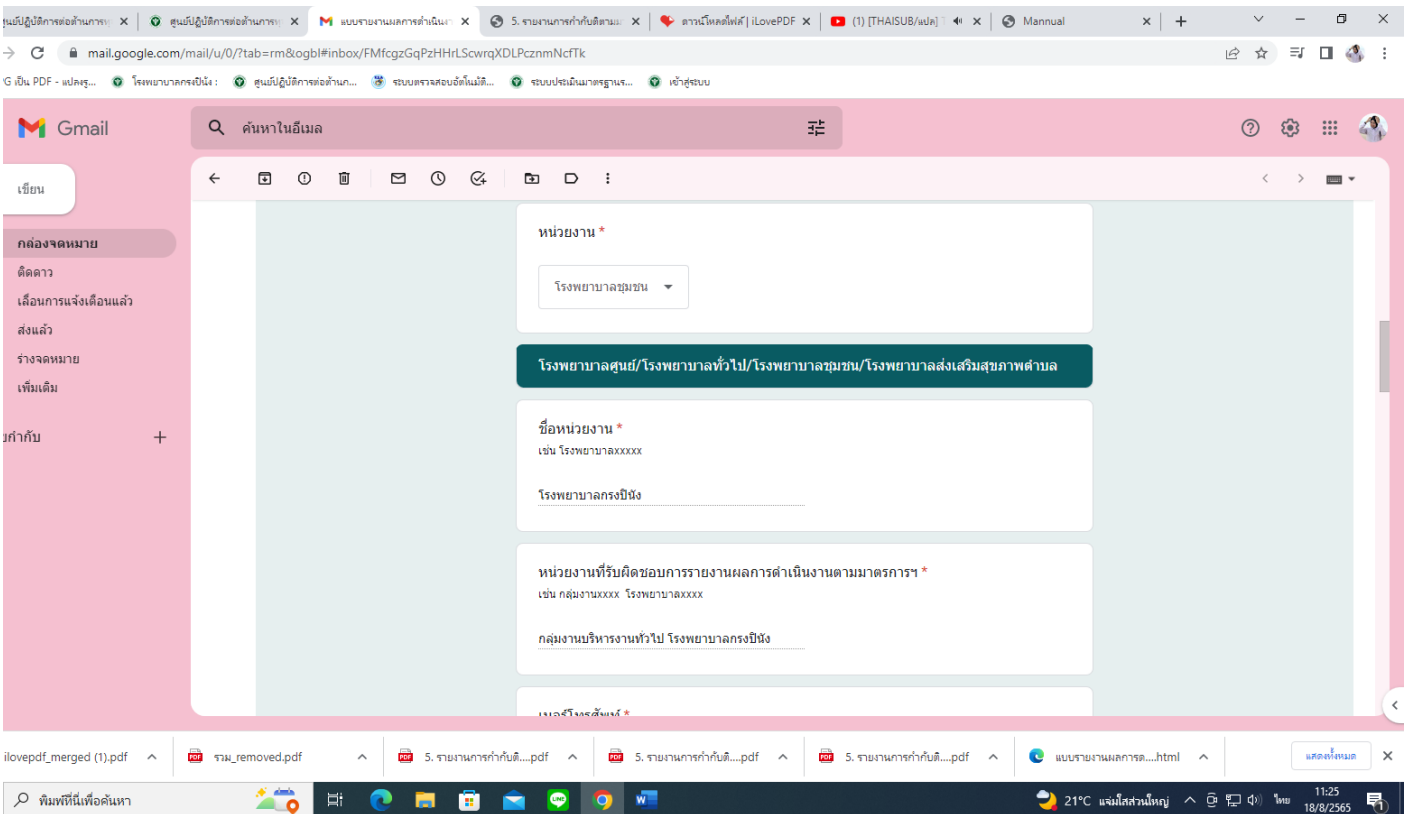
ศูนย์ปฏิบัติการต่อต้านการ ×
ศูนย์ปฏิบัติการต่อต้านการ ×
แบบรายงานผลการดำเนินง ×
5. รายงานการกำกับติดตาม ×
ดาวน์โหลดไฟล์ | iLovePDF ×
(1) [THAISUB/แปล] ×
Mannual ×

mail.google.com/mail/u/0/?tab=rm&ogbl#inbox/FMfcgzGqPzHHrLScwrqXDLPcznmNcfTk

G เป็น PDF - แปลงรู... โรงพยาบาลกรงปินัง : ศูนย์ปฏิบัติการต่อต้านก... ระบบตรวจสอบอัตโนมัติ... ระบบประเมินมาตรฐานร... เข้าสู่ระบบ

Gmail
ค้นหาในอีเมล

เขียน
กล่องจดหมาย
ติดดาว
เลื่อนการแจ้งเตือนแล้ว
ส่งแล้ว
ร่างจดหมาย
เพิ่มเติม
ป้ายกำกับ +

หน่วยงาน *
โรงพยาบาลชุมชน

โรงพยาบาลศูนย์/โรงพยาบาลทั่วไป/โรงพยาบาลชุมชน/โรงพยาบาลส่งเสริมสุขภาพตำบล

ชื่อหน่วยงาน *
เช่น โรงพยาบาลxxxxx
โรงพยาบาลกรงปินัง

หน่วยงานที่รับผิดชอบการรายงานผลการดำเนินงานตามมาตรการฯ *
เช่น กลุ่มงานxxxx โรงพยาบาลxxxx
กลุ่มงานบริหารงานทั่วไป โรงพยาบาลกรงปินัง

เบอร์โทรศัพท์ *

ilovepdf_merged (1).pdf
รวม_removed.pdf
5. รายงานการกำกับติ....pdf
5. รายงานการกำกับติ....pdf
5. รายงานการกำกับติ....pdf
แบบรายงานผลการด.....html
แสดงทั้งหมด

พิมพ์ที่นี่เพื่อค้นหา
21°C แดดใสส่วนใหญ่
ไทย
11:25
18/8/2565